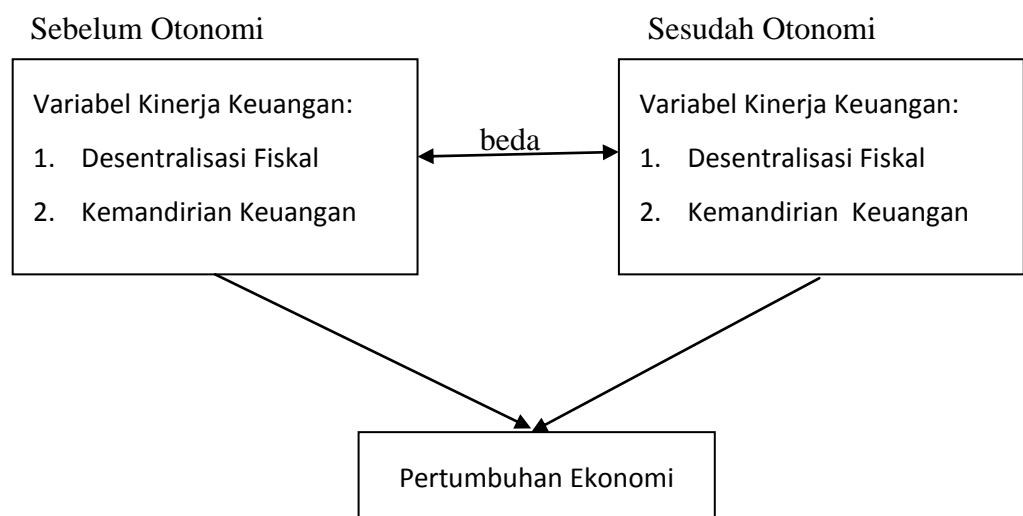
Sebelum Otonomi

Variabel Kinerja Keuangan:

1. Desentralisasi Fiskal

2. Kemandirian Keuangan

beda

Sesudah Otonomi

Variabel Kinerja Keuangan:

1. Desentralisasi Fiskal

2. Kemandirian Keuangan

Pertumbuhan Ekonomi